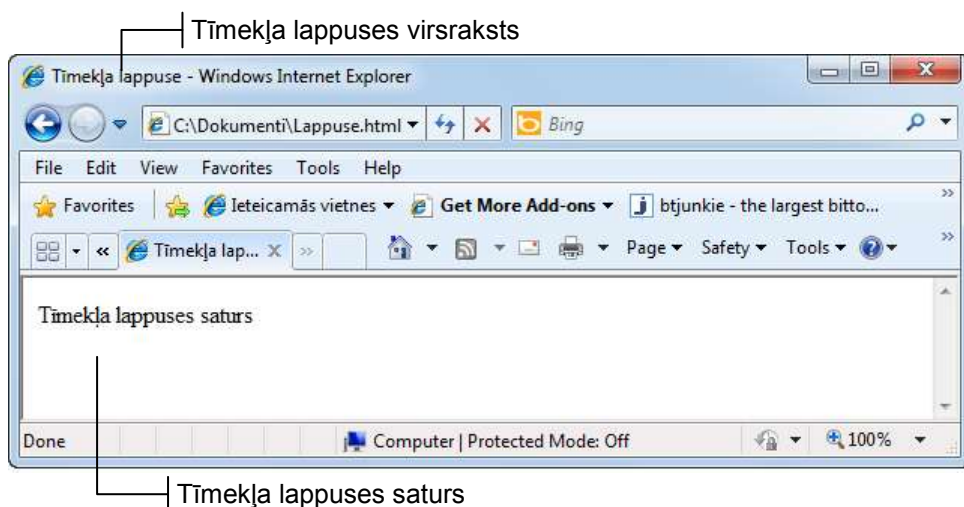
Tīmekļa lappuses virsraksts

Tīmekļa lappuse - Windows Internet Explorer

C:\Dokumenti\Lappuse.html

Bing

File Edit View Favorites Tools Help

Favorites

Ieteicamās vietnes ▾

Get More Add-ons ▾

btjunkie - the largest bitto...

Tīmekļa lap...

Page ▾ Safety ▾ Tools ▾

Tīmekļa lappuses saturs

Done

Computer | Protected Mode: Off

100%

Tīmekļa lappuses saturs